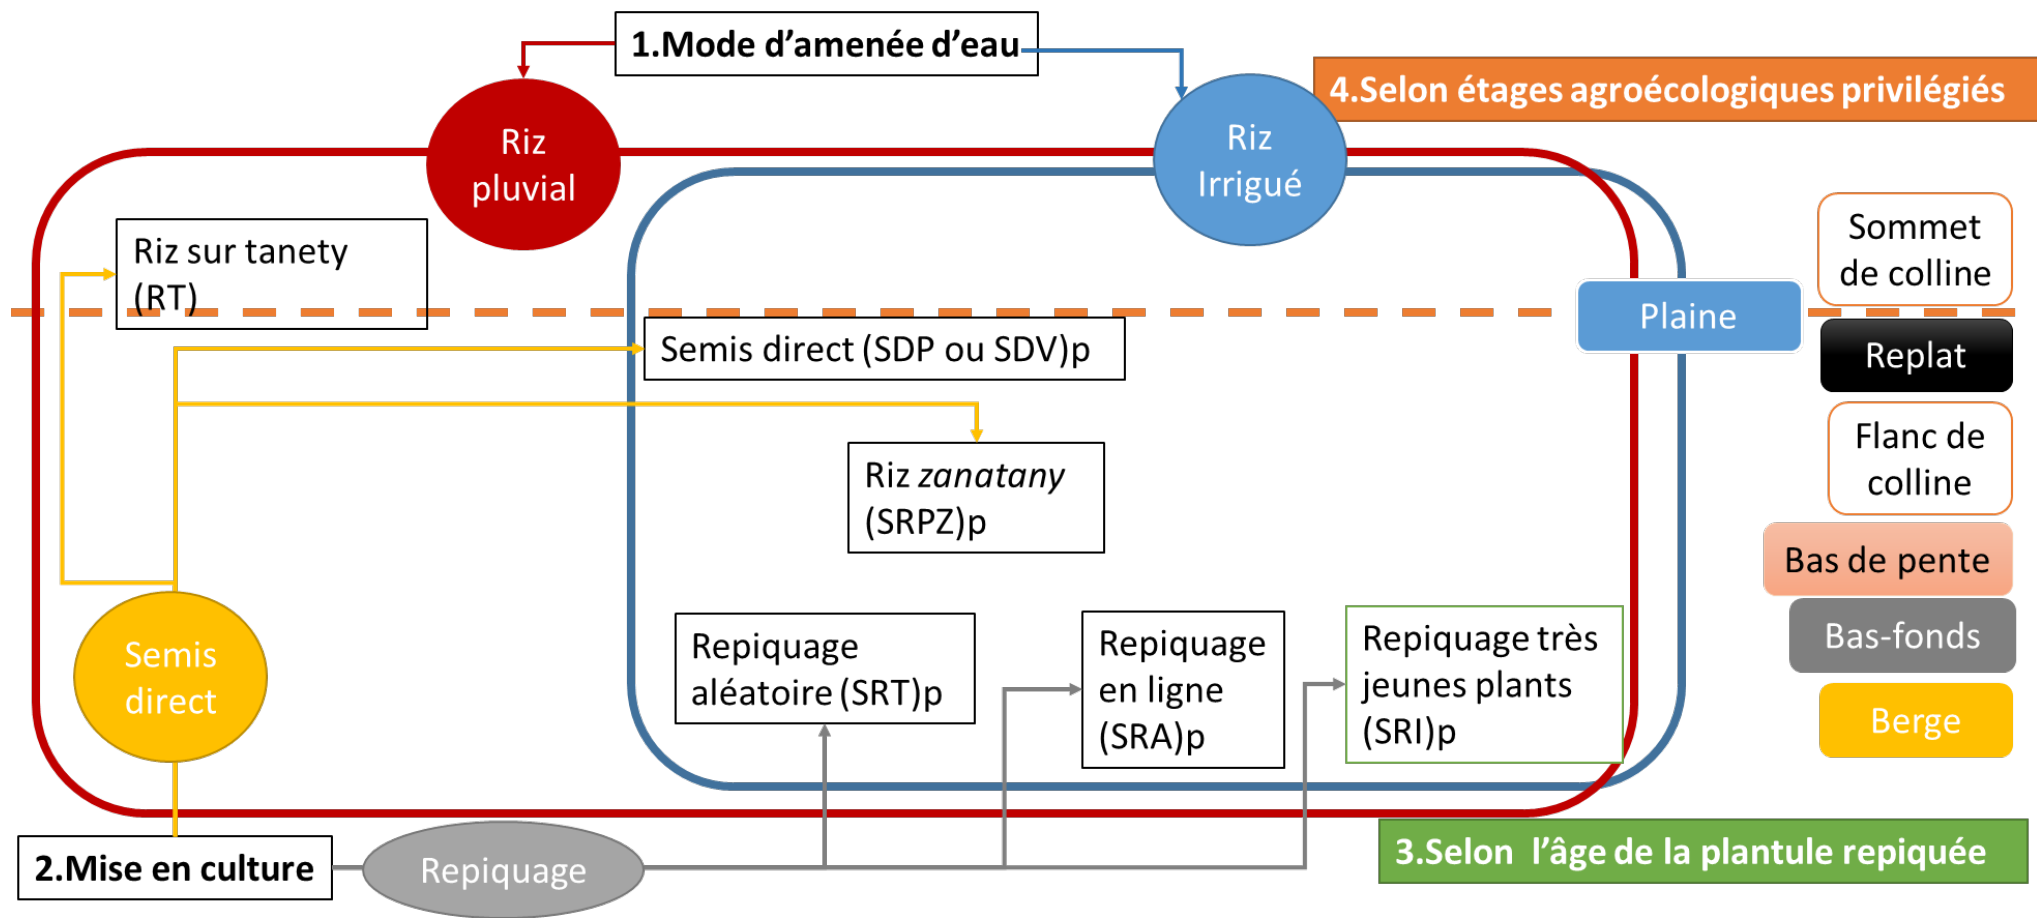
1.Mode d'amenée d'eau

Riz pluvial

Riz Irrigué

4.Selon étages agroécologiques privilégiés

Riz sur tanety (RT)

Sommet de colline

Plaine

Replat

Semis direct (SDP ou SDV)p

Riz *zanatany* (SRPZ)p

Flanc de colline

Bas de pente

Semis direct

Repiquage aléatoire (SRT)p

Repiquage en ligne (SRA)p

Repiquage très jeunes plants (SRI)p

Bas-fonds

Berge

2.Mise en culture

Repiquage

3.Selon l'âge de la plantule repiquée